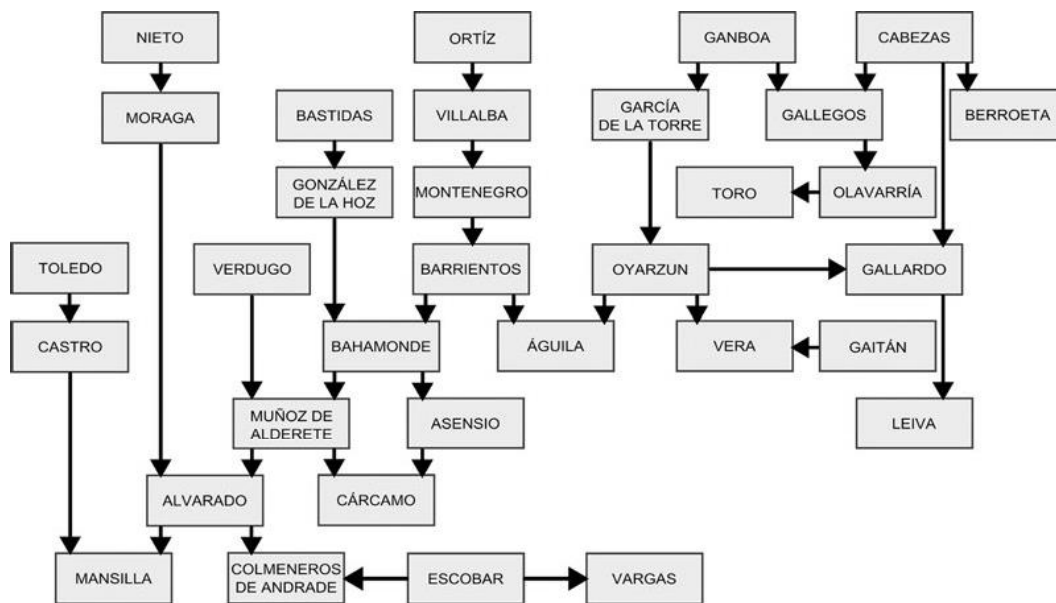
NIETO

ORTÍZ

GANBOA

CABEZAS

MORAGA

BASTIDAS

VILLALBA

GARCÍA DE LA TORRE

GALLEGOS

BERROETA

GONZÁLEZ DE LA HOZ

MONTENEGRO

TORO

OLAVARRÍA

TOLEDO

VERDUGO

BARRIENTOS

OYARZUN

GALLARDO

CASTRO

BAHAMONDE

ÁGUILA

VERA

GAITÁN

MUÑOZ DE ALDERETE

ASENSIO

LEIVA

ALVARADO

CÁRCAMO

MANSILLA

COLMENEROS DE ANDRADE

ESCOBAR

VARGAS